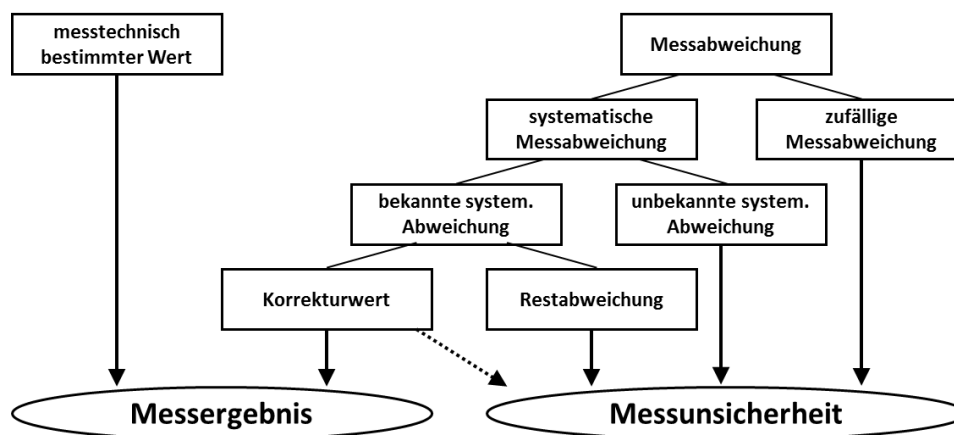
messtechnisch bestimmter Wert

Messabweichung

systematische Messabweichung

zufällige Messabweichung

bekannte system. Abweichung

unbekannte system. Abweichung

Korrekturwert

Restabweichung

Messergebnis

Messunsicherheit